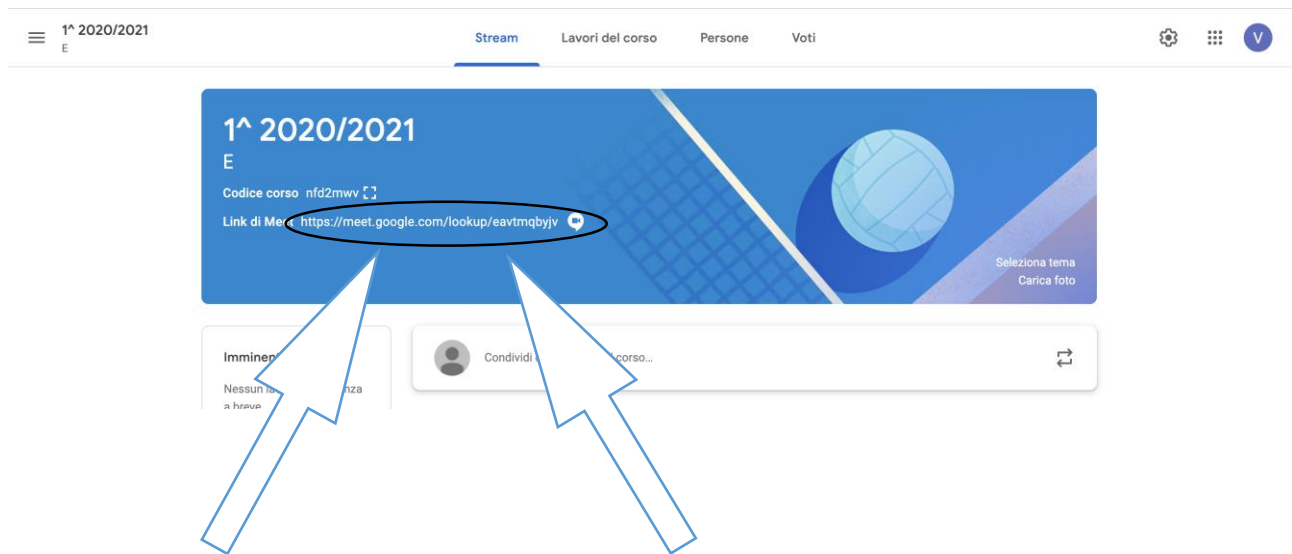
1^ 2020/2021
E

Stream Lavori del corso Persone Voti

V

1^ 2020/2021
E
Codice corso nfd2mwv
Link di Mee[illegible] https://meet.google.com/lookup/eavtmqbyjv

Seleziona tema
Carica foto

Imminen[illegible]
Nessun la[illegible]nza a breve

Condividi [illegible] corso...